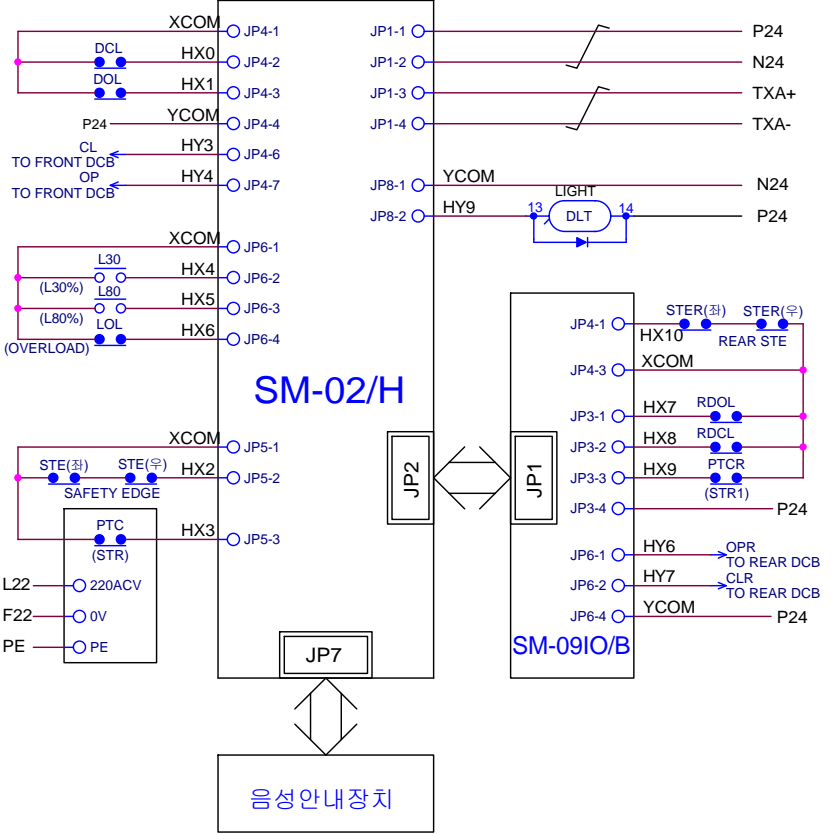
XCOM
JP4-1
DCL
HX0
JP4-2
DOL
HX1
JP4-3
P24
YCOM
JP4-4
CL
TO FRONT DCB
HY3
JP4-6
OP
TO FRONT DCB
HY4
JP4-7
XCOM
JP6-1
L30
(L30%)
HX4
JP6-2
L80
(L80%)
HX5
JP6-3
LOL
(OVERLOAD)
HX6
JP6-4
XCOM
JP5-1
STE(좌)
STE(우)
SAFETY EDGE
HX2
JP5-2
PTC
(STR)
HX3
JP5-3
L22
220ACV
F22
0V
PE
PE

JP1-1
P24
JP1-2
N24
JP1-3
TXA+
JP1-4
TXA-
JP8-1
YCOM
N24
JP8-2
HY9
LIGHT
13
DLT
14
P24

SM-02/H
JP2
JP7

JP1
JP4-1
STER(좌)
STER(우)
HX10
REAR STE
JP4-3
XCOM
JP3-1
HX7
RDOL
JP3-2
HX8
RDCL
JP3-3
HX9
PTCR
(STR1)
JP3-4
P24
JP6-1
HY6
OPR
TO REAR DCB
JP6-2
HY7
CLR
TO REAR DCB
JP6-4
YCOM
P24
SM-09IO/B

음성안내장치